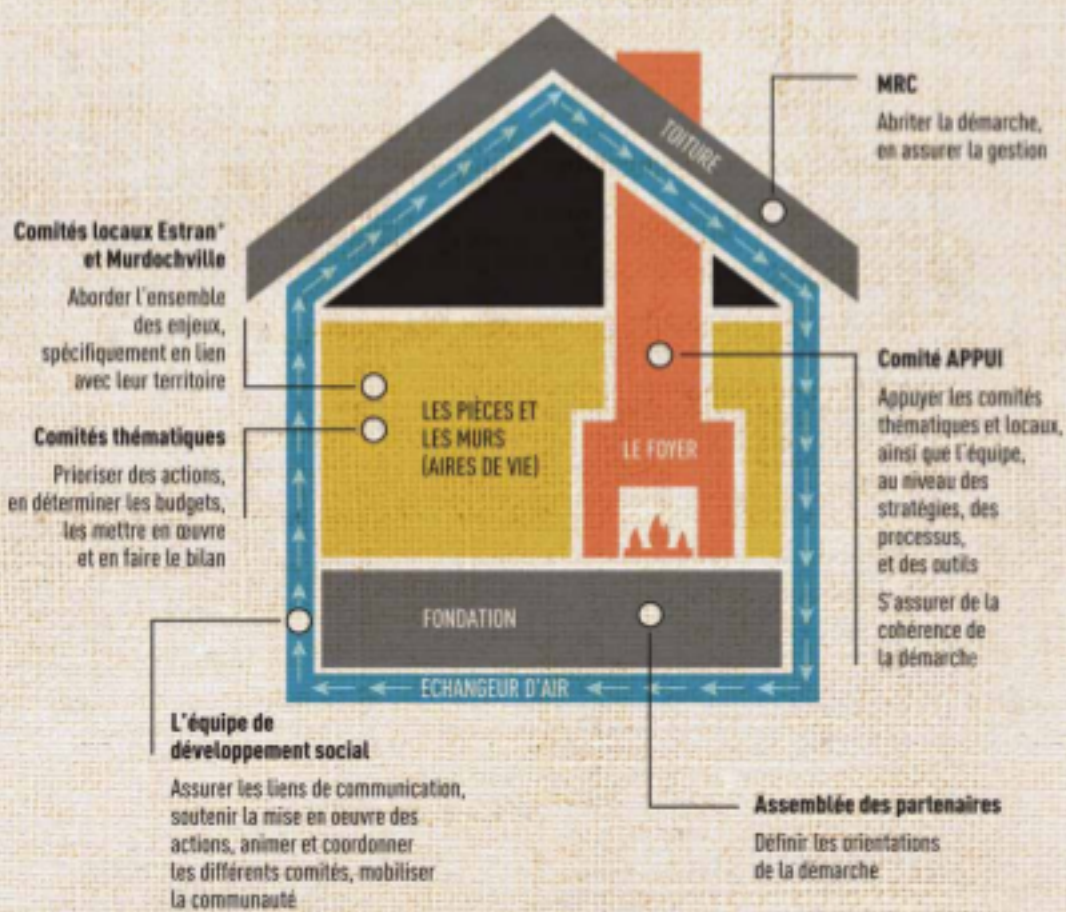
TOITURE

MRC

Abriter la démarche, en assurer la gestion

Comités locaux Estran* et Murdochville

Aborder l'ensemble des enjeux, spécifiquement en lien avec leur territoire

Comités thématiques

Prioriser des actions, en déterminer les budgets, les mettre en œuvre et en faire le bilan

LES PIÈCES ET LES MURS (AIRES DE VIE)

LE FOYER

Comité APPUI

Appuyer les comités thématiques et locaux, ainsi que l'équipe, au niveau des stratégies, des processus, et des outils

S'assurer de la cohérence de la démarche

FONDATION

ÉCHANGEUR D'AIR

L'équipe de développement social

Assurer les liens de communication, soutenir la mise en oeuvre des actions, animer et coordonner les différents comités, mobiliser la communauté

Assemblée des partenaires

Définir les orientations de la démarche